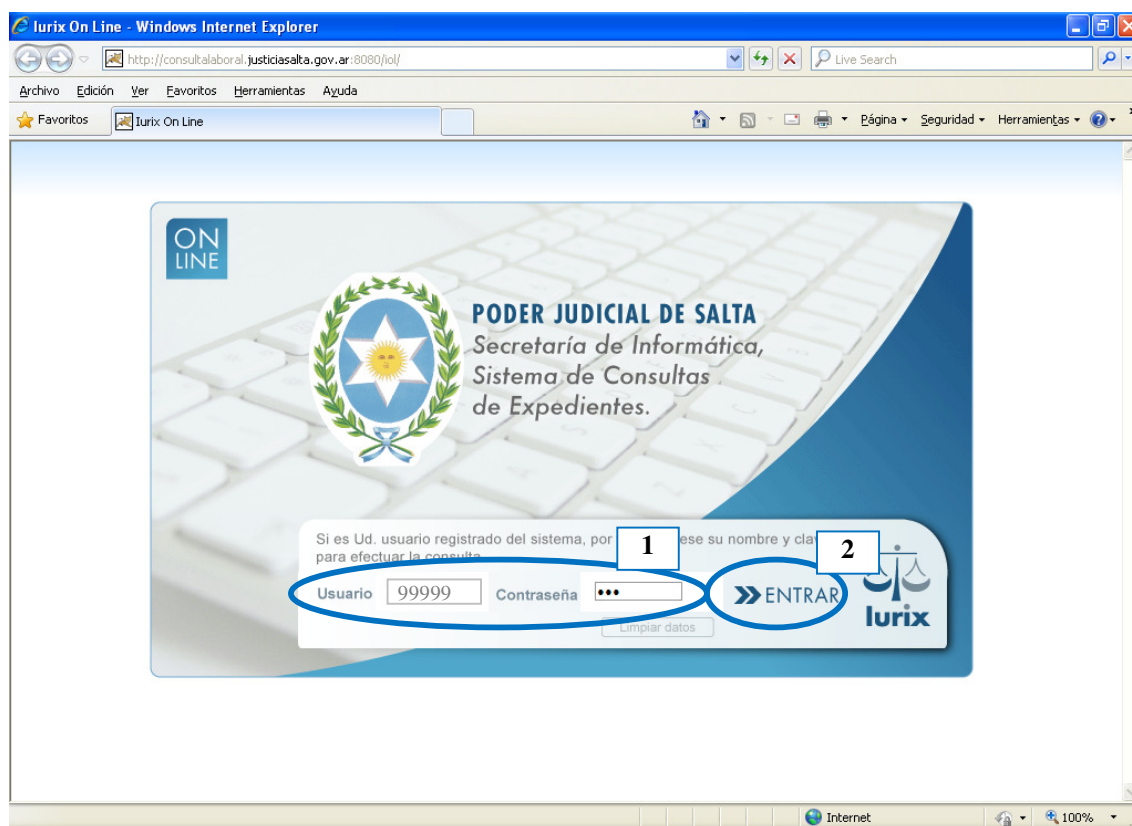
Iurix On Line - Windows Internet Explorer

http://consultalaboral.justiciasalta.gov.ar:8080/iol/

Live Search

Archivo Edición Ver Favoritos Herramientas Ayuda

Favoritos

Iurix On Line

Página Seguridad Herramientas

ON LINE

PODER JUDICIAL DE SALTA
Secretaría de Informática,
Sistema de Consultas
de Expedientes.

Si es Ud. usuario registrado del sistema, por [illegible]ese su nombre y clav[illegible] para efectuar la consulta

1

2

Usuario 99999 Contraseña •••

ENTRAR

Limpiar datos

Iurix

Internet

100%